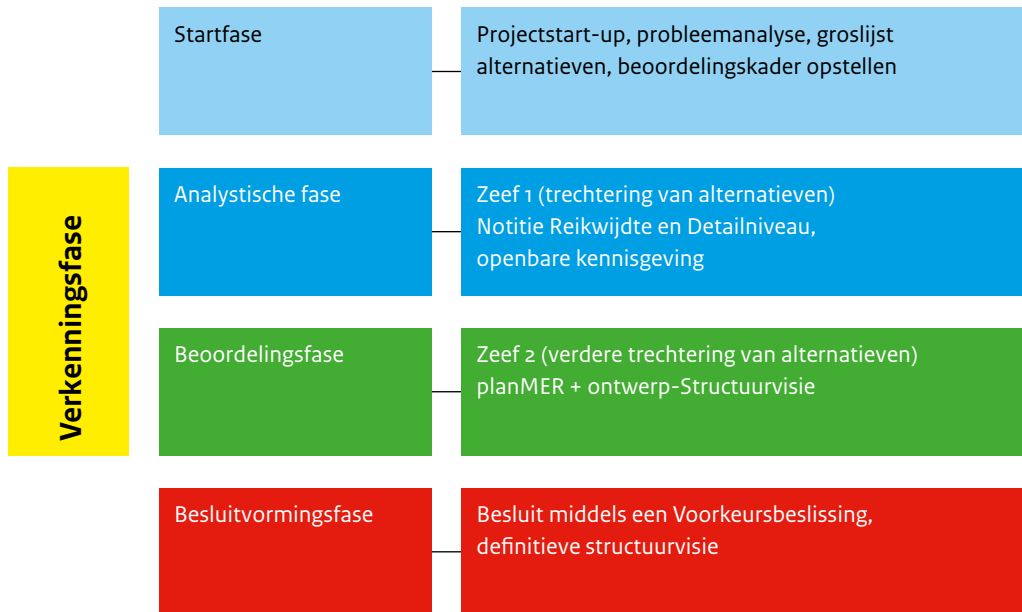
Verkenningsfase

Startfase

Projectstart-up, probleemanalyse, groslijst alternatieven, beoordelingskader opstellen

Analystische fase

Zeef 1 (trechtering van alternatieven)
Notitie Reikwijdte en Detailniveau, openbare kennisgeving

Beoordelingsfase

Zeef 2 (verdere trechtering van alternatieven)
planMER + ontwerp-Structuurvisie

Besluitvormingsfase

Besluit middels een Voorkeursbeslissing, definitieve structuurvisie